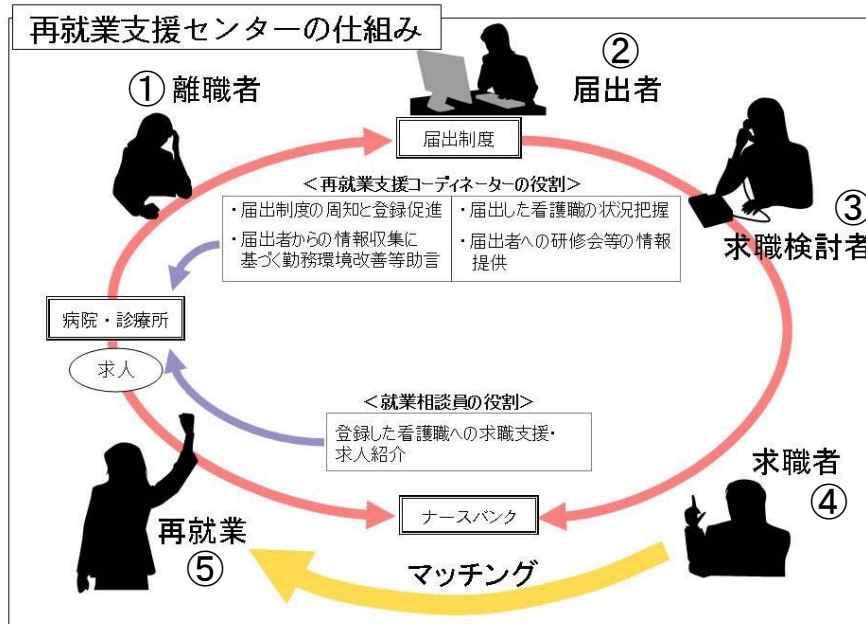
再就業支援センターの仕組み

①離職者

②届出者

届出制度

＜再就業支援コーディネーターの役割＞

| ・届出制度の周知と登録促進 | ・届出した看護職の状況把握 |
|---|---|
| ・届出者からの情報収集に基づく勤務環境改善等助言 | ・届出者への研修会等の情報提供 |

③求職検討者

病院・診療所

求人

＜就業相談員の役割＞

登録した看護職への求職支援・求人紹介

求職者④

ナースバンク

再就業⑤

マッチング